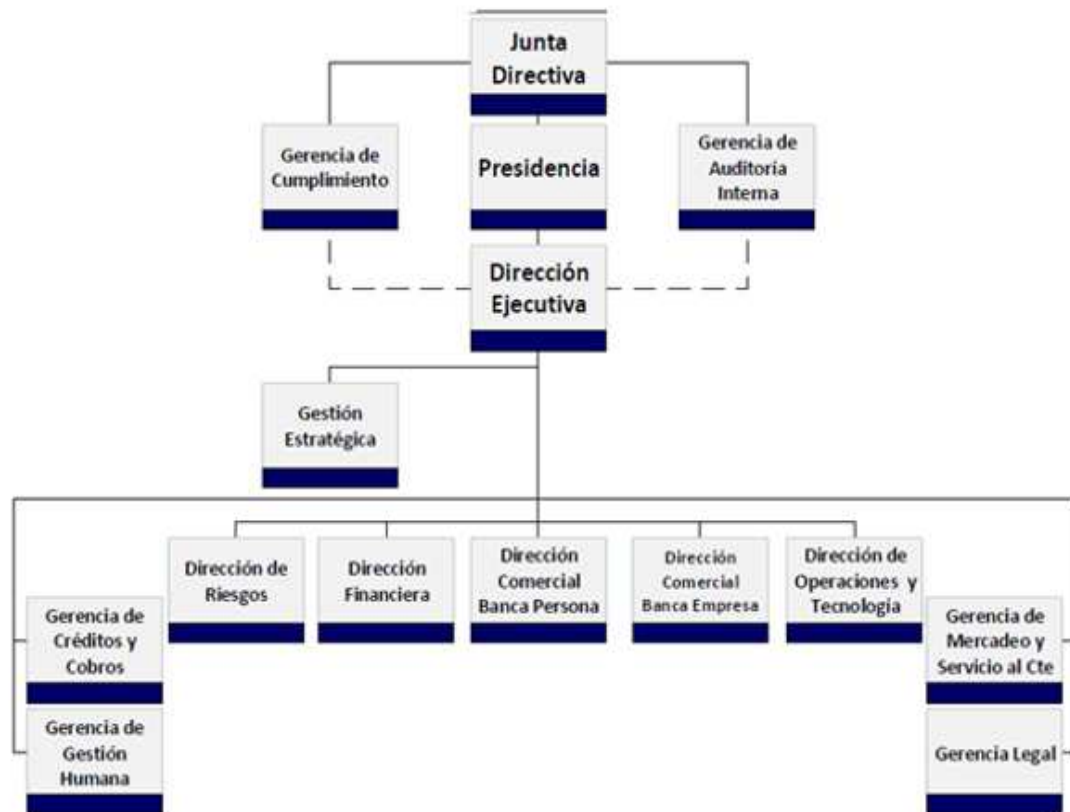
Junta Directiva

Gerencia de Cumplimiento

Presidencia

Gerencia de Auditoría Interna

Dirección Ejecutiva

Gestión Estratégica

Dirección de Riesgos

Dirección Financiera

Dirección Comercial Banca Persona

Dirección Comercial Banca Empresa

Dirección de Operaciones y Tecnología

Gerencia de Créditos y Cobros

Gerencia de Gestión Humana

Gerencia de Mercadeo y Servicio al Cte

Gerencia Legal